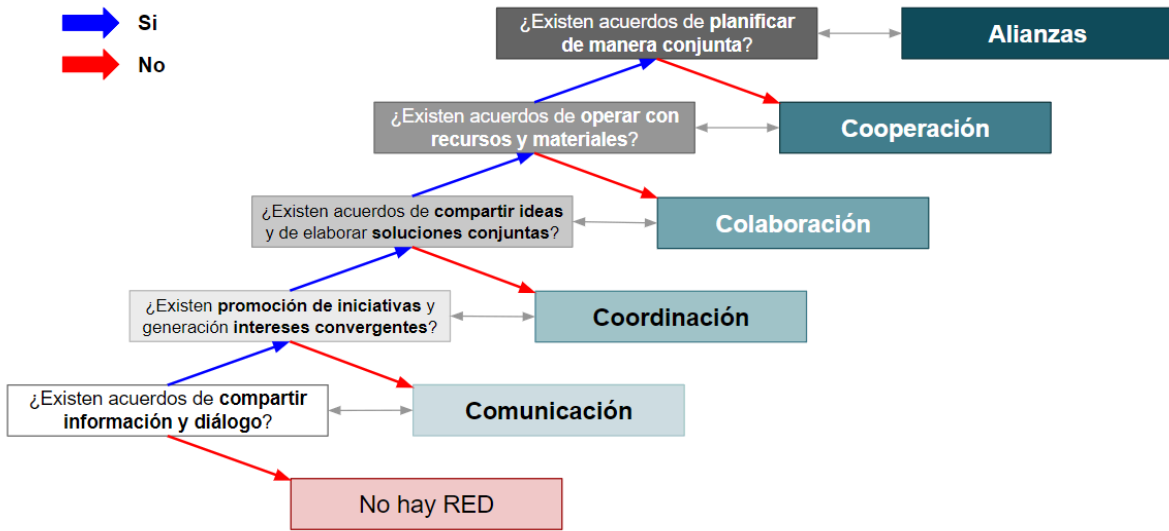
Si
No

¿Existen acuerdos de planificar de manera conjunta?
Alianzas

¿Existen acuerdos de operar con recursos y materiales?
Cooperación

¿Existen acuerdos de compartir ideas y de elaborar soluciones conjuntas?
Colaboración

¿Existen promoción de iniciativas y generación intereses convergentes?
Coordinación

¿Existen acuerdos de compartir información y diálogo?
Comunicación

No hay RED